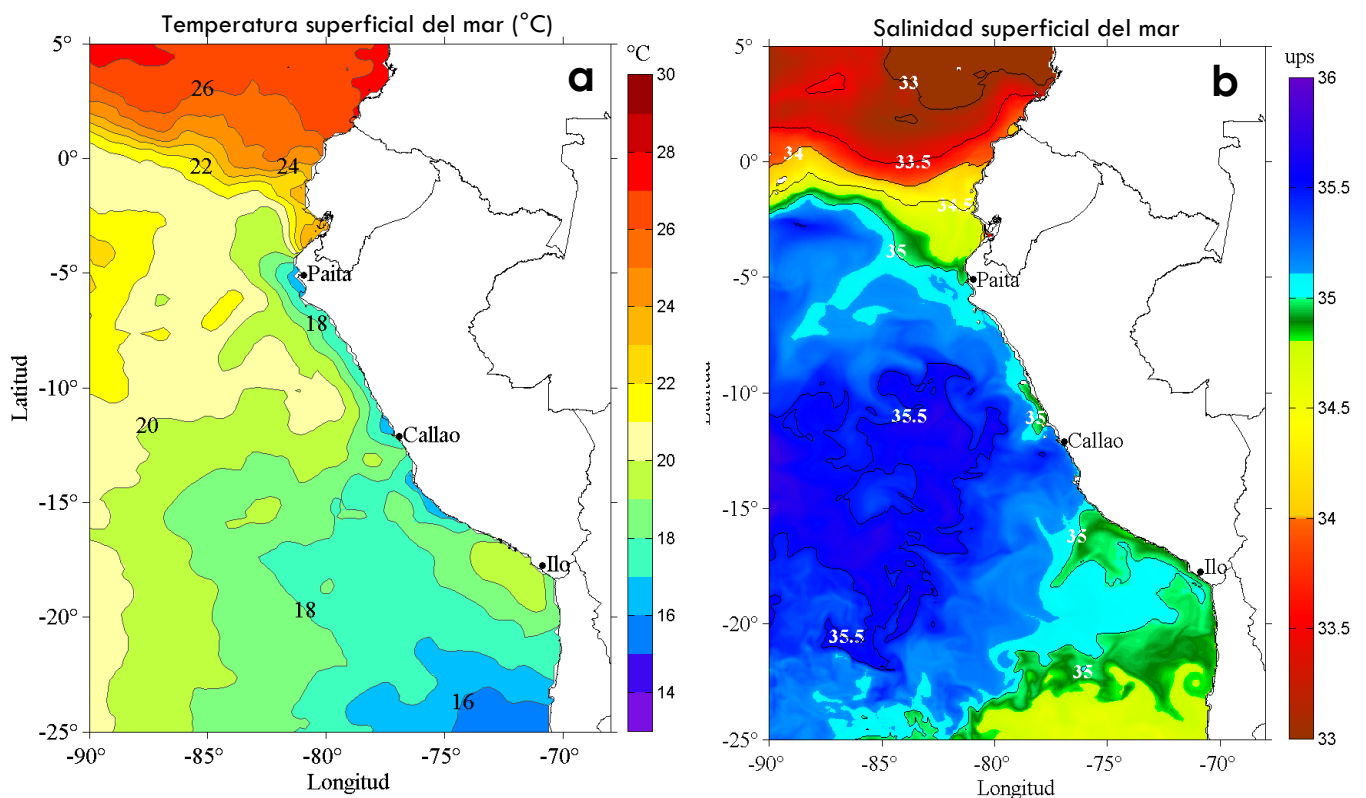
Temperatura superficial del mar (°C)

a

°C

30
28
26
24
22
20
18
16
14

5°
0°
-5°
-10°
-15°
-20°
-25°

Latitud

26
22
24
Paita
18
20
Callao
Ilo
18
16

-90°
-85°
-80°
-75°
-70°
Longitud

Salinidad superficial del mar

b

ups

36
35.5
35
34.5
34
33.5
33

5°
0°
-5°
-10°
-15°
-20°
-25°

Latitud

33
34
33.5
34.5
35
Paita
35.5
35
Callao
35
Ilo
35.5
35

-90°
-85°
-80°
-75°
-70°
Longitud